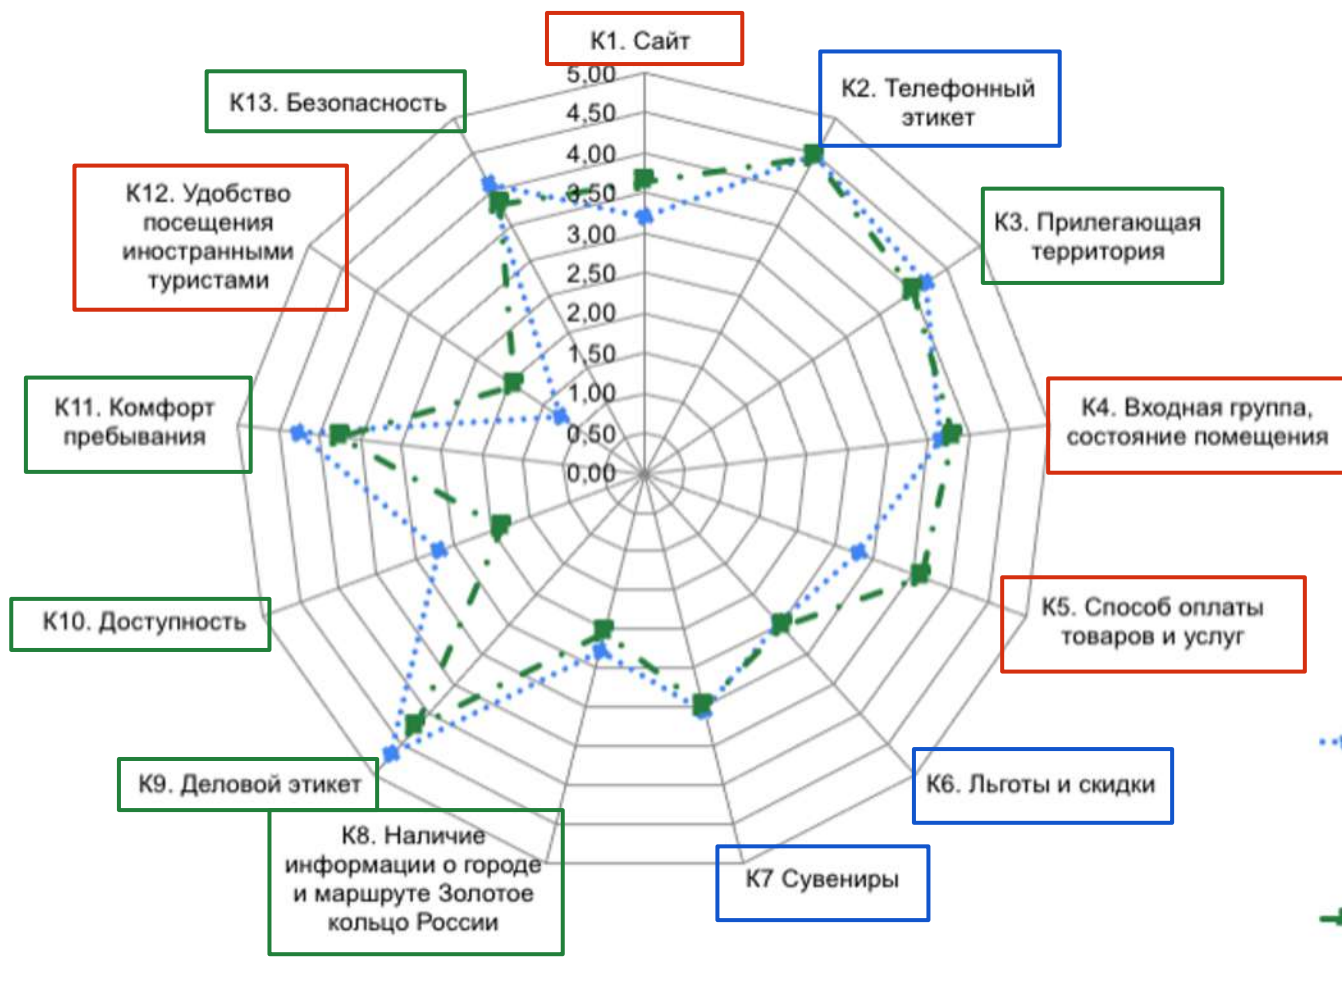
К1. Сайт

5,00
4,50
4,00
3,50
3,00
2,50
2,00
1,50
1,00
0,50
0,00

К2. Телефонный этикет

К3. Прилегающая территория

К4. Входная группа, состояние помещения

К5. Способ оплаты товаров и услуг

К6. Льготы и скидки

К7 Сувениры

К8. Наличие информации о городе и маршруте Золотое кольцо России

К9. Деловой этикет

К10. Доступность

К11. Комфорт пребывания

К12. Удобство посещения иностранными туристами

К13. Безопасность